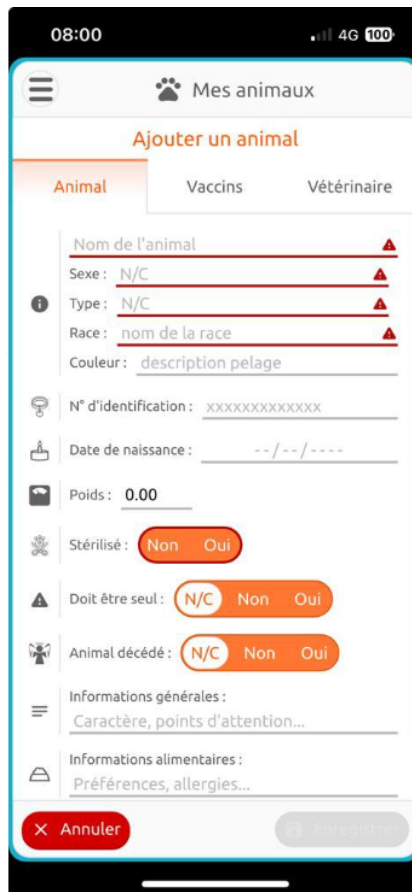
08:00
4G 100

Mes animaux

Ajouter un animal

Animal
Vaccins
Vétérinaire

Nom de l'animal
Sexe : N/C
Type : N/C
Race : nom de la race
Couleur : description pelage

N° d'identification : xxxxxxxxxxxxx

Date de naissance : --/--/----

Poids : 0.00

Stérilisé : Non Oui

Doit être seul : N/C Non Oui

Animal décédé : N/C Non Oui

Informations générales :
Caractère, points d'attention...

Informations alimentaires :
Préférences, allergies...

× Annuler
Enregistrer